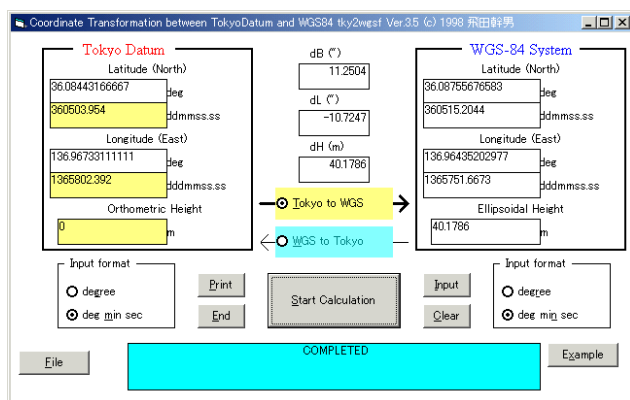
Coordinate Transformation between TokyoDatum and WGS84 tky2wgsf Ver.3.5 (c) 1998 飛田幹男

Tokyo Datum

Latitude (North)

36.08443166667 deg

360503.954 ddmmss.ss

Longitude (East)

136.96733111111 deg

1365802.392 dddmmss.ss

Orthometric Height

0 m

dB (")

11.2504

dL (")

-10.7247

dH (m)

40.1786

Tokyo to WGS

WGS to Tokyo

WGS-84 System

Latitude (North)

36.08755676583 deg

360515.2044 ddmmss.ss

Longitude (East)

136.96435202977 deg

1365751.6673 dddmmss.ss

Ellipsoidal Height

40.1786 m

Input format

degree

deg min sec

Print

End

Start Calculation

Input

Clear

Input format

degree

deg min sec

File

COMPLETED

Example